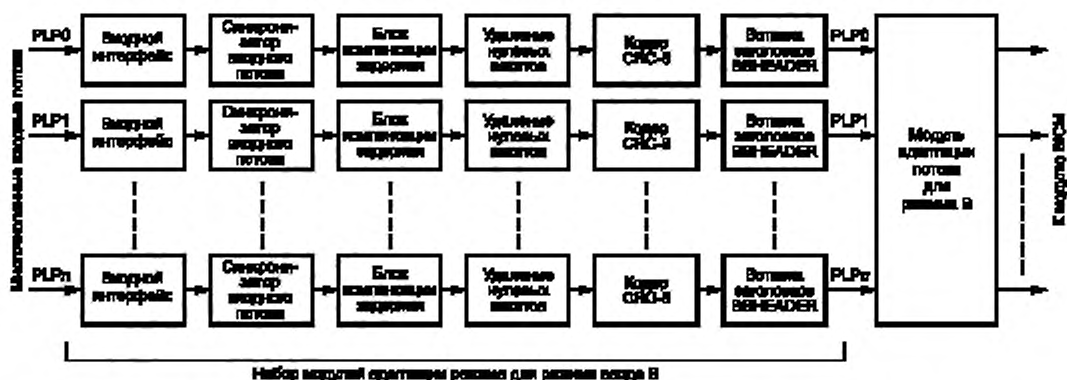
Многопотоковые входные потоки

PLP0
Входной интерфейс
Синхронизатор входного потока
Блок компенсации задержки
Удаление нулевых пакетов
Кодер CRC-8
Вставка заголовков BBHEADER
PLP0

PLP1
Входной интерфейс
Синхронизатор входного потока
Блок компенсации задержки
Удаление нулевых пакетов
Кодер CRC-8
Вставка заголовков BBHEADER
PLP1

PLPn
Входной интерфейс
Синхронизатор входного потока
Блок компенсации задержки
Удаление нулевых пакетов
Кодер CRC-8
Вставка заголовков BBHEADER
PLPn

Модуль адаптации потока для режима B

К модулю BICM

Набор модулей адаптации режима для режима входа B